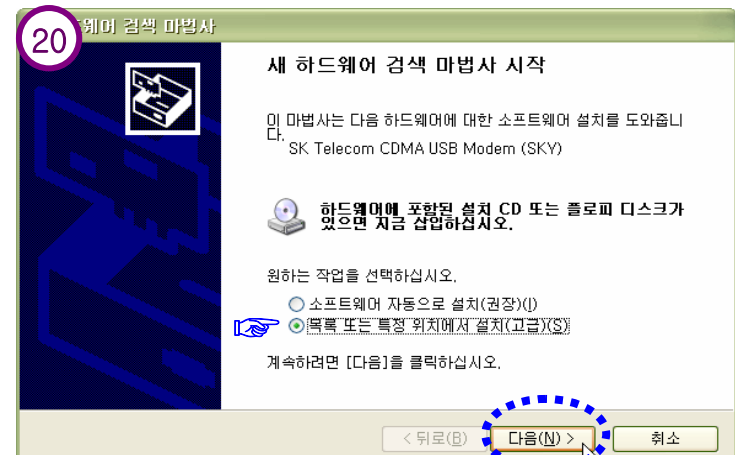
20 드웨어 검색 마법사

새 하드웨어 검색 마법사 시작

이 마법사는 다음 하드웨어에 대한 소프트웨어 설치를 도와줍니다.

SK Telecom CDMA USB Modem (SKY)

하드웨어에 포함된 설치 CD 또는 플로피 디스크가 있으면 지금 삽입하십시오.

원하는 작업을 선택하십시오.

○ 소프트웨어 자동으로 설치(권장)(I)

◉ 목록 또는 특정 위치에서 설치(고급)(S)

계속하려면 [다음]을 클릭하십시오.

< 뒤로(B) | 다음(N) > | 취소